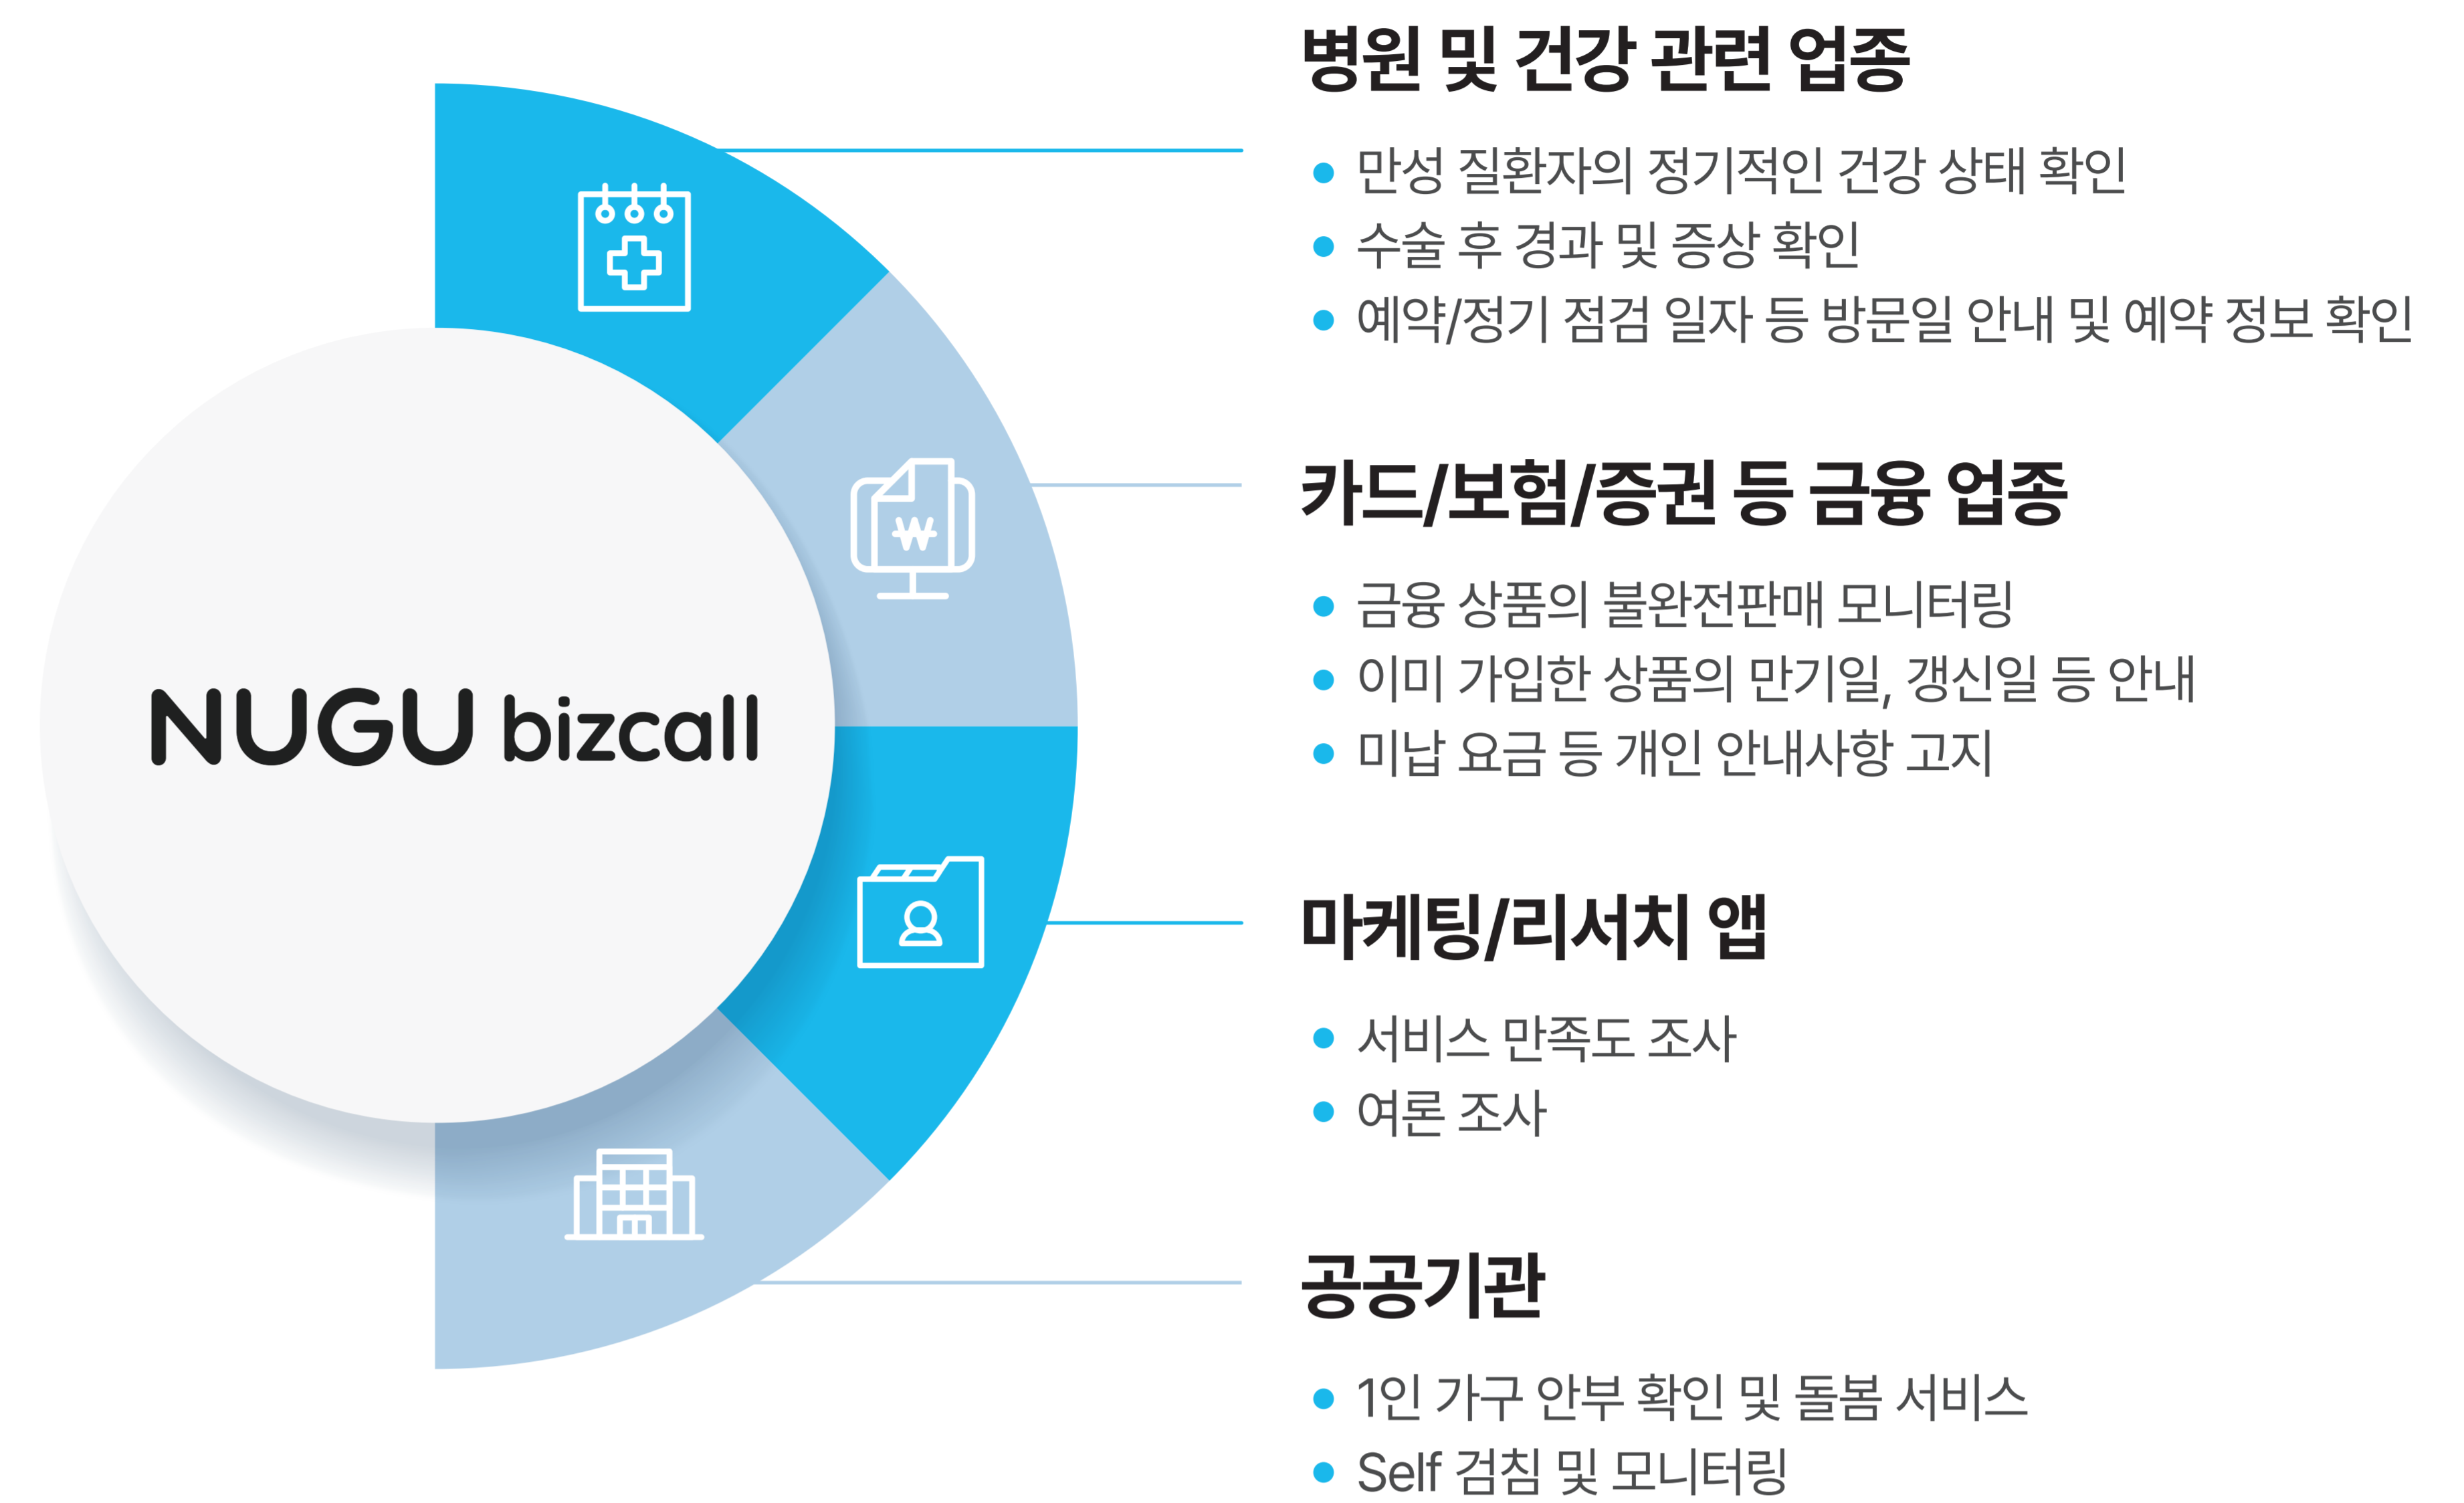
NUGU bizcall

병원 및 건강 관련 업종

- 만성 질환자의 정기적인 건강 상태 확인
- 수술 후 경과 및 증상 확인
- 예약/정기 점검 일자 등 방문일 안내 및 예약 정보 확인

카드/보험/증권 등 금융 업종

- 금융 상품의 불완전판매 모니터링
- 이미 가입한 상품의 만기일, 갱신일 등 안내
- 미납 요금 등 개인 안내사항 고지

마케팅/리서치 앱

- 서비스 만족도 조사
- 여론 조사

공공기관

- 1인 가구 안부 확인 및 돌봄 서비스
- Self 검침 및 모니터링